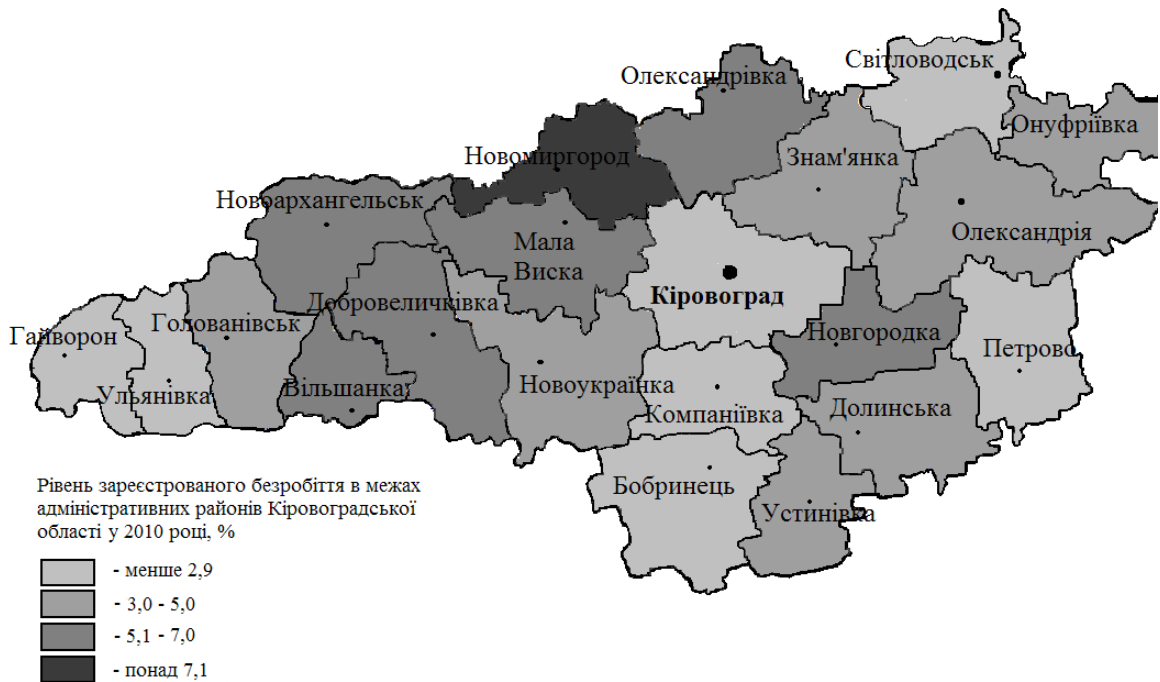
Світловодськ
Олександрівка
Онуфріївка
Новомиргород
Знам'янка
Новоархангельськ
Мала Виска
Олександрія
Кіровоград
Добровеличківка
Голованівськ
Гайворон
Новгородка
Петрово
Ульянівка
Вільшанка
Новоукраїнка
Компаніївка
Долинська
Бобринець
Устинівка

Рівень зареєстрованого безробіття в межах адміністративних районів Кіровоградської області у 2010 році, %

- менше 2,9
- 3,0 - 5,0
- 5,1 - 7,0
- понад 7,1